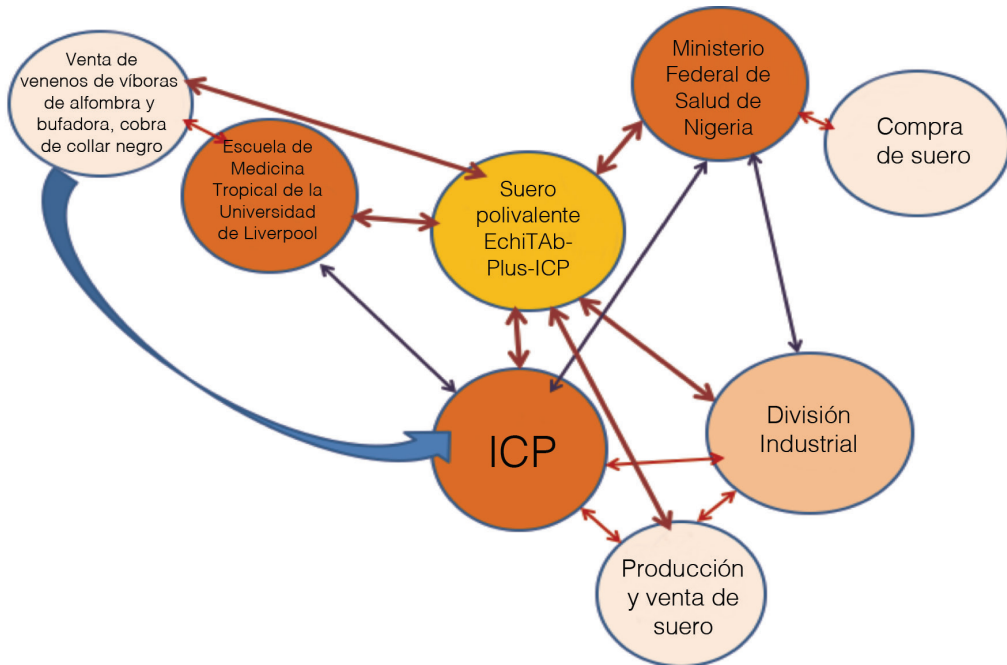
Venta de venenos de víboras de alfombra y bufadora, cobra de collar negro

Escuela de Medicina Tropical de la Universidad de Liverpool

Suero polivalente EchiTAb-Plus-ICP

Ministerio Federal de Salud de Nigeria

Compra de suero

ICP

División Industrial

Producción y venta de suero